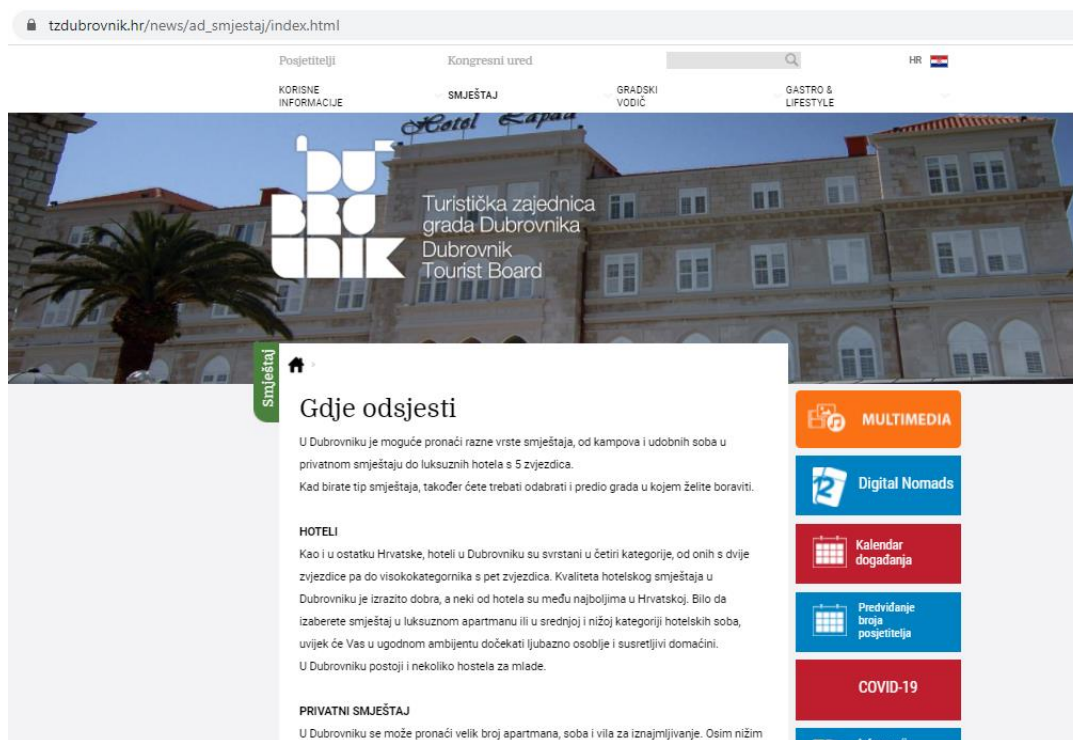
tzdubrovnik.hr/news/ad_smjestaj/index.html

Posjetitelji Kongresni ured HR

KORISNE INFORMACIJE SMJEŠTAJ GRADSKI VODIČ GASTRO & LIFESTYLE

Hotel Lapad

DU BRO VNIK Turistička zajednica grada Dubrovnika Dubrovnik Tourist Board

Smještaj

Gdje odsjesti

U Dubrovniku je moguće pronaći razne vrste smještaja, od kampova i udobnih soba u privatnom smještaju do luksuznih hotela s 5 zvjezdica.
Kad birate tip smještaja, također ćete trebati odabrati i predio grada u kojem želite boraviti.

HOTELI
Kao i u ostatku Hrvatske, hoteli u Dubrovniku su svrstani u četiri kategorije, od onih s dvije zvjezdice pa do visokokategornika s pet zvjezdica. Kvaliteta hotelskog smještaja u Dubrovniku je izrazito dobra, a neki od hotela su među najboljima u Hrvatskoj. Bilo da izaberete smještaj u luksuznom apartmanu ili u srednjoj i nižoj kategoriji hotelskih soba, uvijek će Vas u ugodnom ambijentu dočekati ljubazno osoblje i susretljivi domaćini.
U Dubrovniku postoji i nekoliko hostela za mlade.

PRIVATNI SMJEŠTAJ
U Dubrovniku se može pronaći velik broj apartmana, soba i vila za iznajmljivanje. Osim nižim

MULTIMEDIA

Digital Nomads

Kalendar događanja

Predviđanje broja posjetitelja

COVID-19